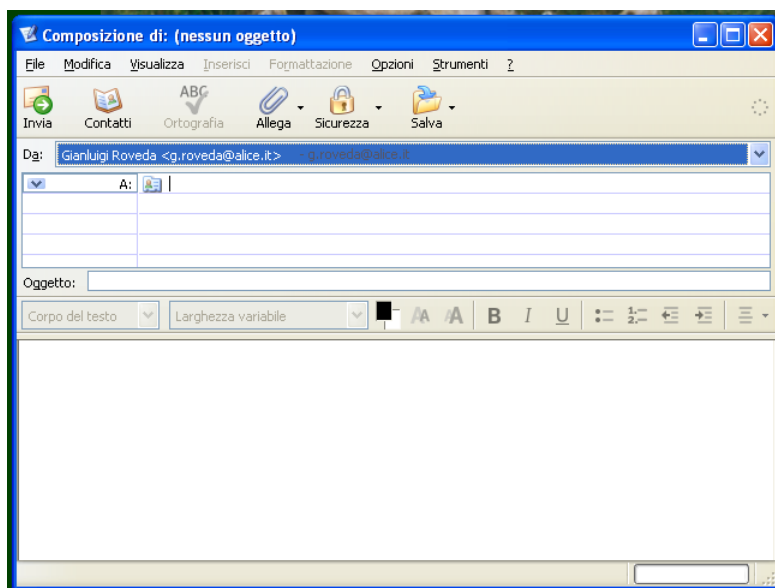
Composizione di: (nessun oggetto)

File Modifica Visualizza Inserisci Formattazione Opzioni Strumenti ?

Invia Contatti ABC Ortografia Allega Sicurezza Salva

Da: Gianluigi Roveda <g.roveda@alice.it> - g.roveda@alice.it

A:

Oggetto:

Corpo del testo Larghezza variabile B I U